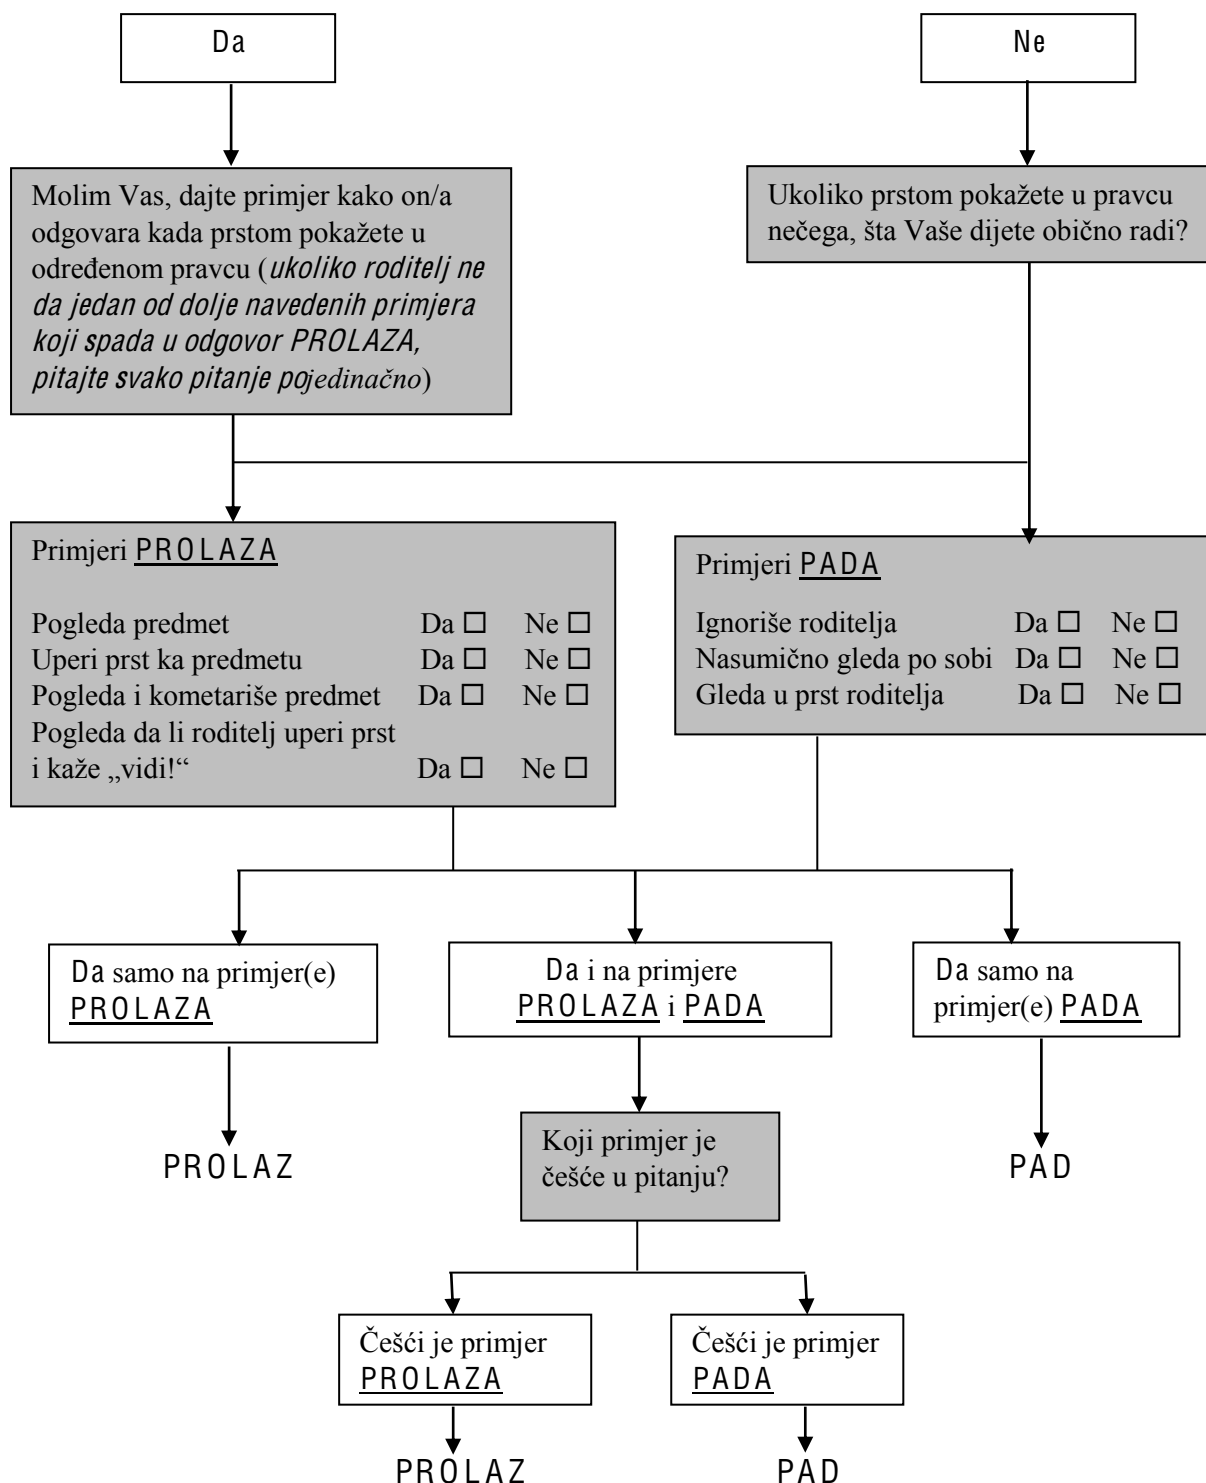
Da

Ne

Molim Vas, dajte primjer kako on/a odgovara kada prstom pokažete u određenom pravcu (ukoliko roditelj ne da jedan od dolje navedenih primjera koji spada u odgovor PROLAZA, pitajte svako pitanje pojedinačno)

Ukoliko prstom pokažete u pravcu nečega, šta Vaše dijete obično radi?

Primjeri PROLAZA

| | | |
|---|---|---|
| Pogleda predmet | Da ☐ | Ne ☐ |
| Uperi prst ka predmetu | Da ☐ | Ne ☐ |
| Pogleda i kometariše predmet | Da ☐ | Ne ☐ |
| Pogleda da li roditelj uperi prst i kaže „vidi!“ | Da ☐ | Ne ☐ |

Primjeri PADA

| | | |
|---|---|---|
| Ignoriše roditelja | Da ☐ | Ne ☐ |
| Nasumično gleda po sobi | Da ☐ | Ne ☐ |
| Gleda u prst roditelja | Da ☐ | Ne ☐ |

Da samo na primjer(e) PROLAZA

Da i na primjere PROLAZA i PADA

Da samo na primjer(e) PADA

PROLAZ

Koji primjer je češće u pitanju?

PAD

Češći je primjer PROLAZA

Češći je primjer PADA

PROLAZ

PAD